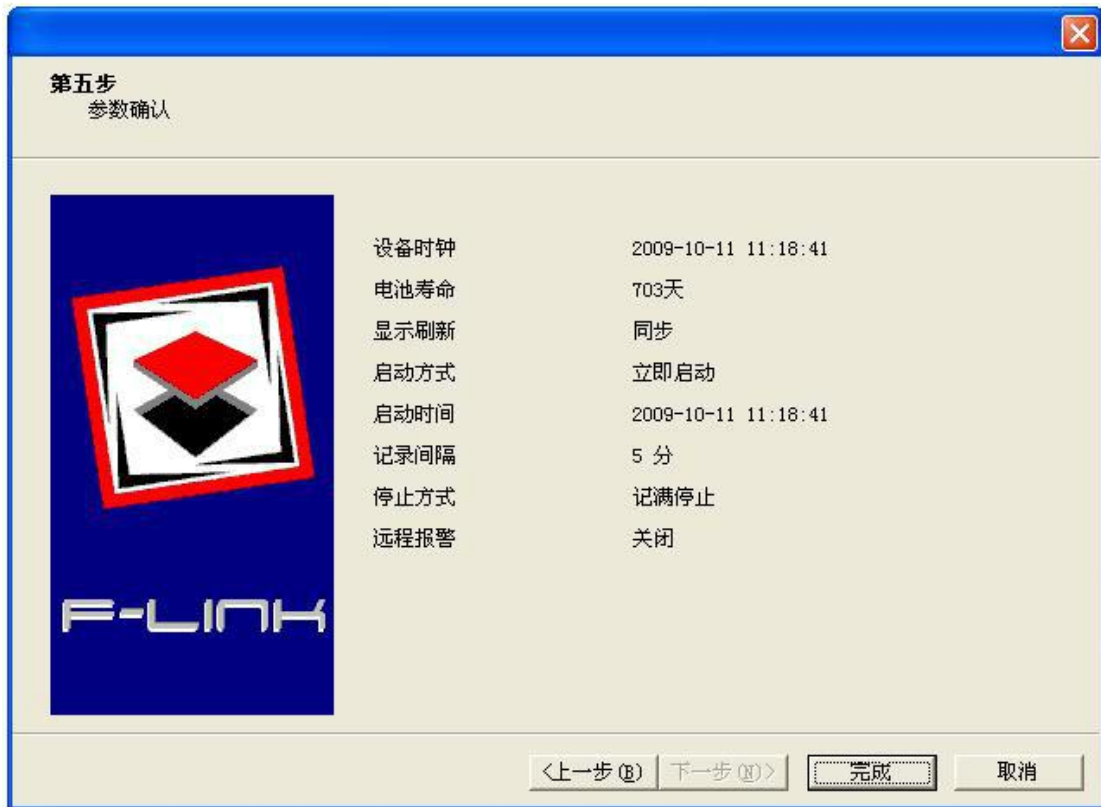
第五步
参数确认

F-LINK

| | |
|---|---|
| 设备时钟 | 2009-10-11 11:18:41 |
| 电池寿命 | 703天 |
| 显示刷新 | 同步 |
| 启动方式 | 立即启动 |
| 启动时间 | 2009-10-11 11:18:41 |
| 记录间隔 | 5 分 |
| 停止方式 | 记满停止 |
| 远程报警 | 关闭 |

<上一步(B) 下一步(N)> 完成 取消